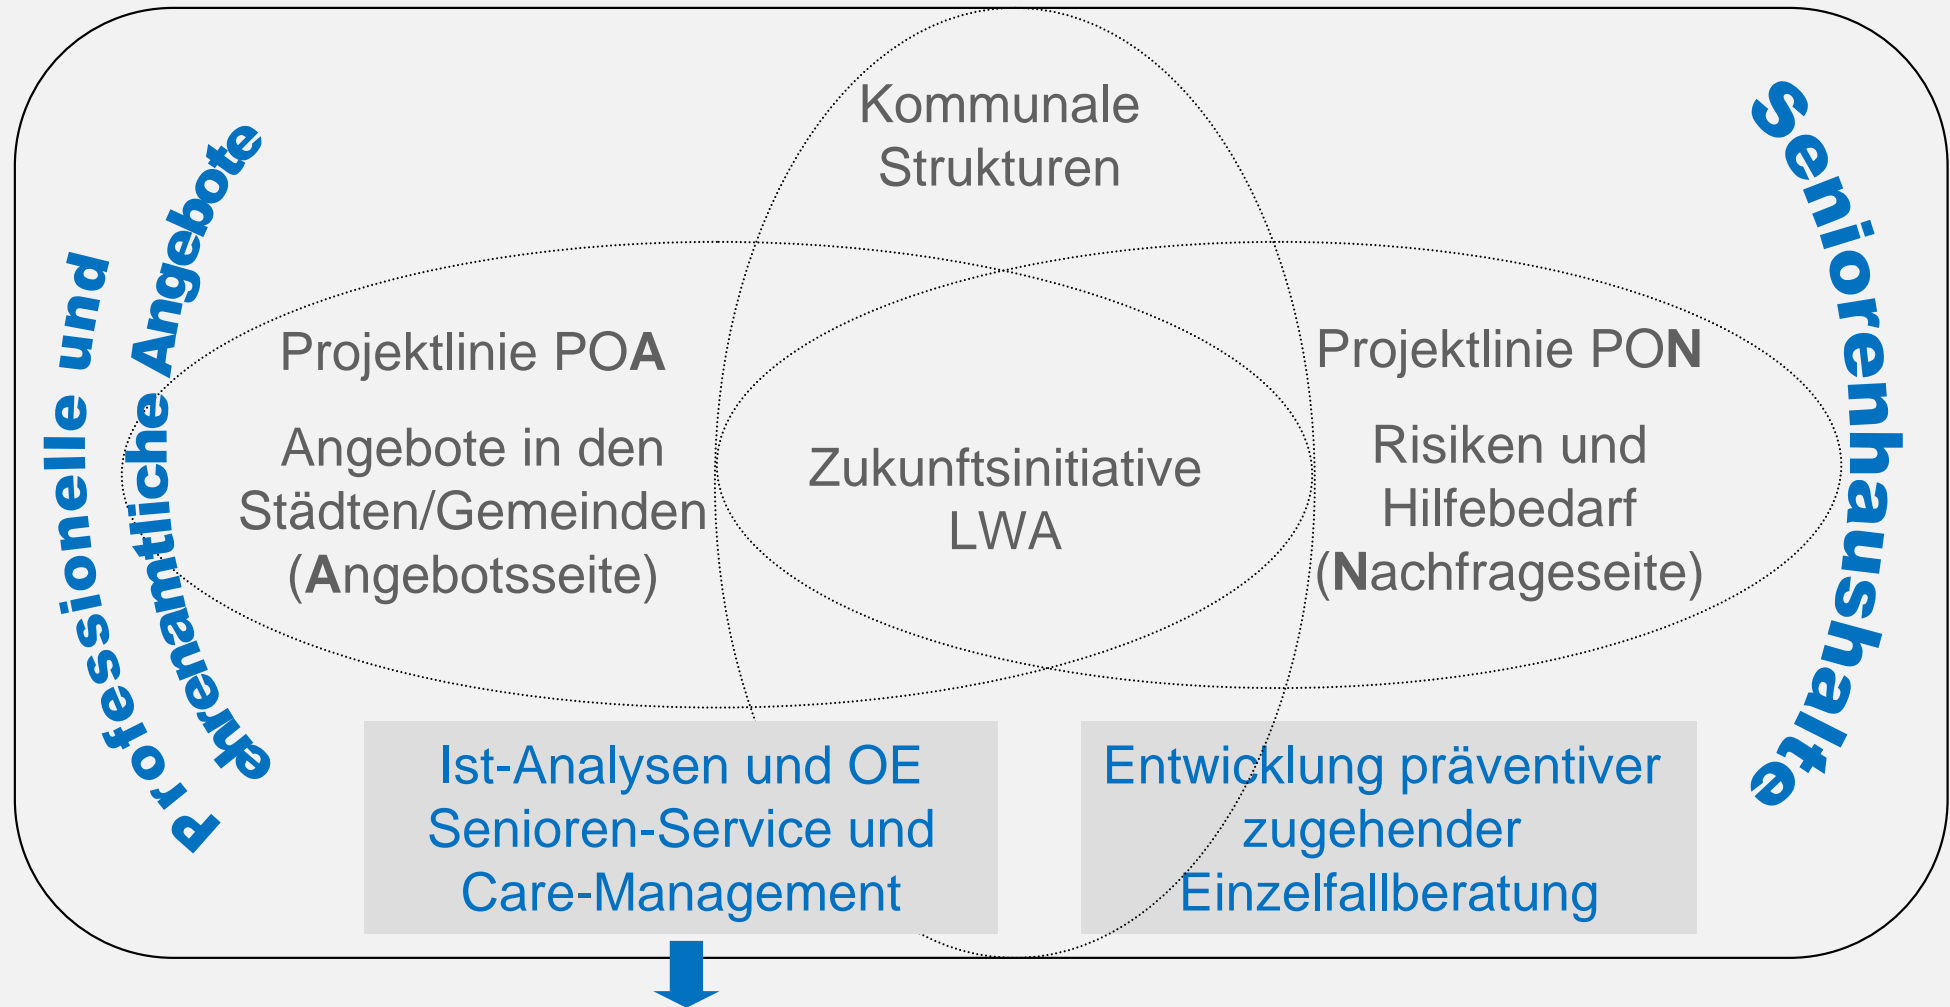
Professionelle und ehrenamtliche Angebote

Kommunale Strukturen

Seniorenhaushalte

Projektlinie POA

Angebote in den Städten/Gemeinden (Angebotsseite)

Zukunftsinitiative LWA

Projektlinie PON

Risiken und Hilfebedarf (Nachfrageseite)

Ist-Analysen und OE Senioren-Service und Care-Management

Entwicklung präventiver zugehender Einzelfallberatung